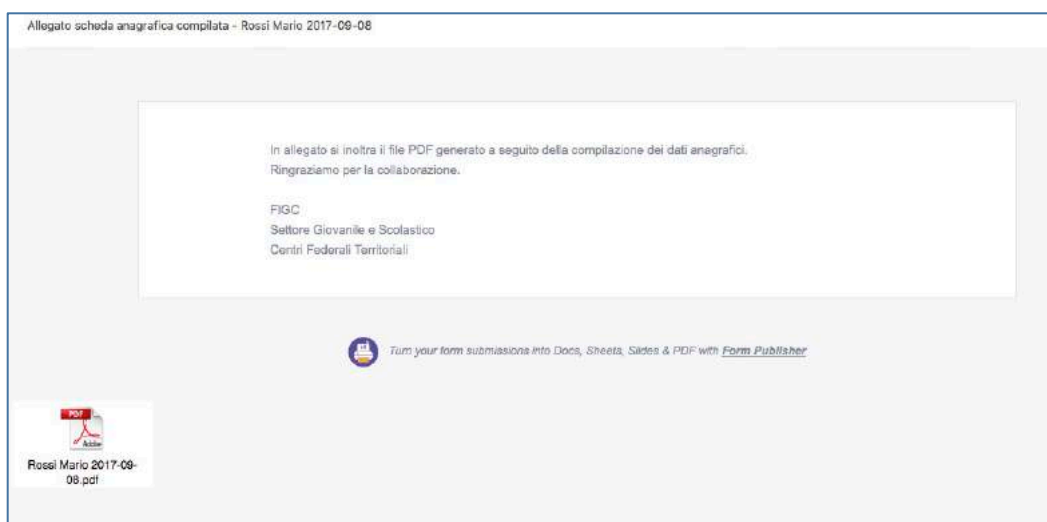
Allegato scheda anagrafica compilata - Rossi Mario 2017-09-08

In allegato si inoltra il file PDF generato a seguito della compilazione dei dati anagrafici.
Ringraziamo per la collaborazione.

FIGC
Settore Giovanile e Scolastico
Centri Federali Territoriali

Turn your form submissions into Docs, Sheets, Slides & PDF with Form Publisher

PDF
Adobe
Rossi Mario 2017-09-08.pdf